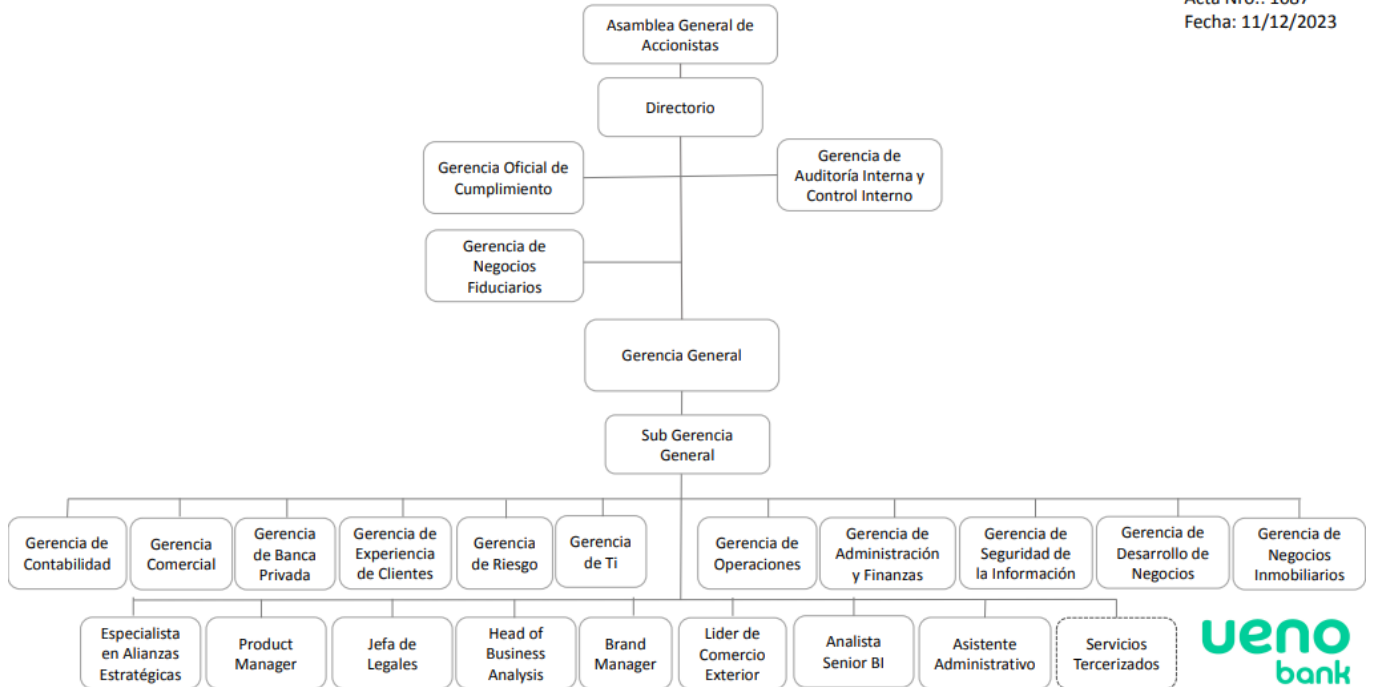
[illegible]
Fecha: 11/12/2023

Asamblea General de Accionistas

Directorio

Gerencia Oficial de Cumplimiento

Gerencia de Auditoría Interna y Control Interno

Gerencia de Negocios Fiduciarios

Gerencia General

Sub Gerencia General

Gerencia de Contabilidad

Gerencia Comercial

Gerencia de Banca Privada

Gerencia de Experiencia de Clientes

Gerencia de Riesgo

Gerencia de Ti

Gerencia de Operaciones

Gerencia de Administración y Finanzas

Gerencia de Seguridad de la Información

Gerencia de Desarrollo de Negocios

Gerencia de Negocios Inmobiliarios

Especialista en Alianzas Estratégicas

Product Manager

Jefa de Legales

Head of Business Analysis

Brand Manager

Lider de Comercio Exterior

Analista Senior BI

Asistente Administrativo

Servicios Tercerizados

ueno bank